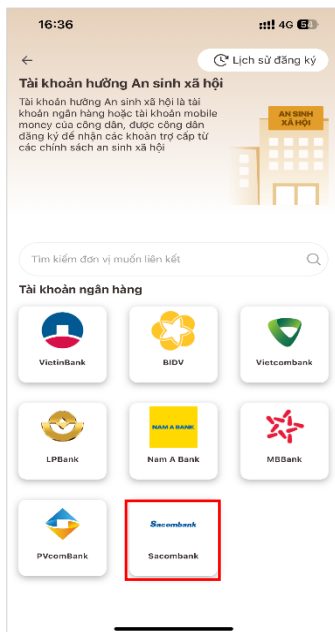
16:36
4G 54

←
Lịch sử đăng ký

Tài khoản hưởng An sinh xã hội

Tài khoản hưởng An sinh xã hội là tài khoản ngân hàng hoặc tài khoản mobile money của công dân, được công dân đăng ký để nhận các khoản trợ cấp từ các chính sách an sinh xã hội

AN SINH XÃ HỘI

Tìm kiếm đơn vị muốn liên kết

Tài khoản ngân hàng

VietinBank
BIDV
Vietcombank
LPBank
NAM A BANK
Nam A Bank
MBBank
PVcomBank
Sacombank
Sacombank